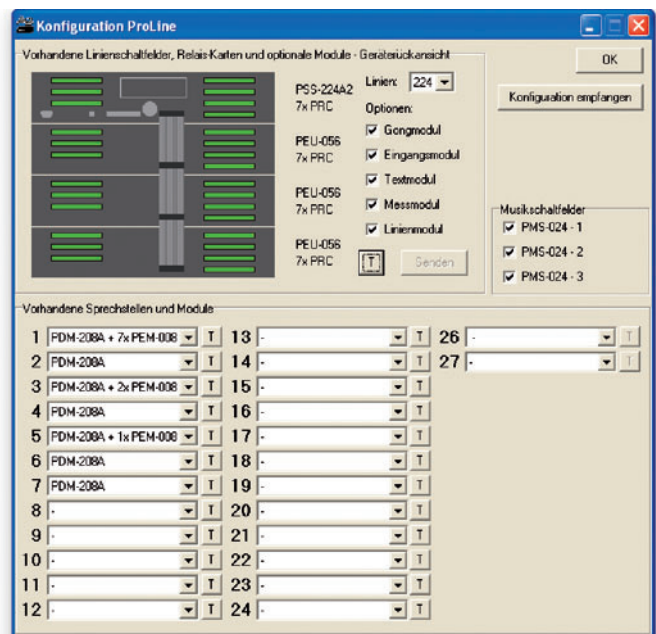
Konfiguration ProLine

Vorhandene Linienschaltfelder, Relais-Karten und optionale Module - Geräterückansicht

PSS-224A2
7x PRC

Linien: 224

Optionen:

☑ Gongmodul

PEU-056
7x PRC

☑ Eingangsmodul

☑ Textmodul

PEU-056
7x PRC

☑ Messmodul

☑ Linienmodul

PEU-056
7x PRC

T

Senden

OK

Konfiguration empfangen

Musikschaltfelder

☑ PMS-024 - 1

☑ PMS-024 - 2

☑ PMS-024 - 3

Vorhandene Sprechstellen und Module

| | | | | | | | | |
|---|---|---|---|---|---|---|---|---|
| 1 | PDM-208A + 7x PEM-008 | T | 13 | - | T | 26 | - | T |
| 2 | PDM-208A | T | 14 | - | T | 27 | - | T |
| 3 | PDM-208A + 2x PEM-008 | T | 15 | - | T | | | |
| 4 | PDM-208A | T | 16 | - | T | | | |
| 5 | PDM-208A + 1x PEM-008 | T | 17 | - | T | | | |
| 6 | PDM-208A | T | 18 | - | T | | | |
| 7 | PDM-208A | T | 19 | - | T | | | |
| 8 | - | T | 20 | - | T | | | |
| 9 | - | T | 21 | - | T | | | |
| 10 | - | T | 22 | - | T | | | |
| 11 | - | T | 23 | - | T | | | |
| 12 | - | T | 24 | - | T | | | |